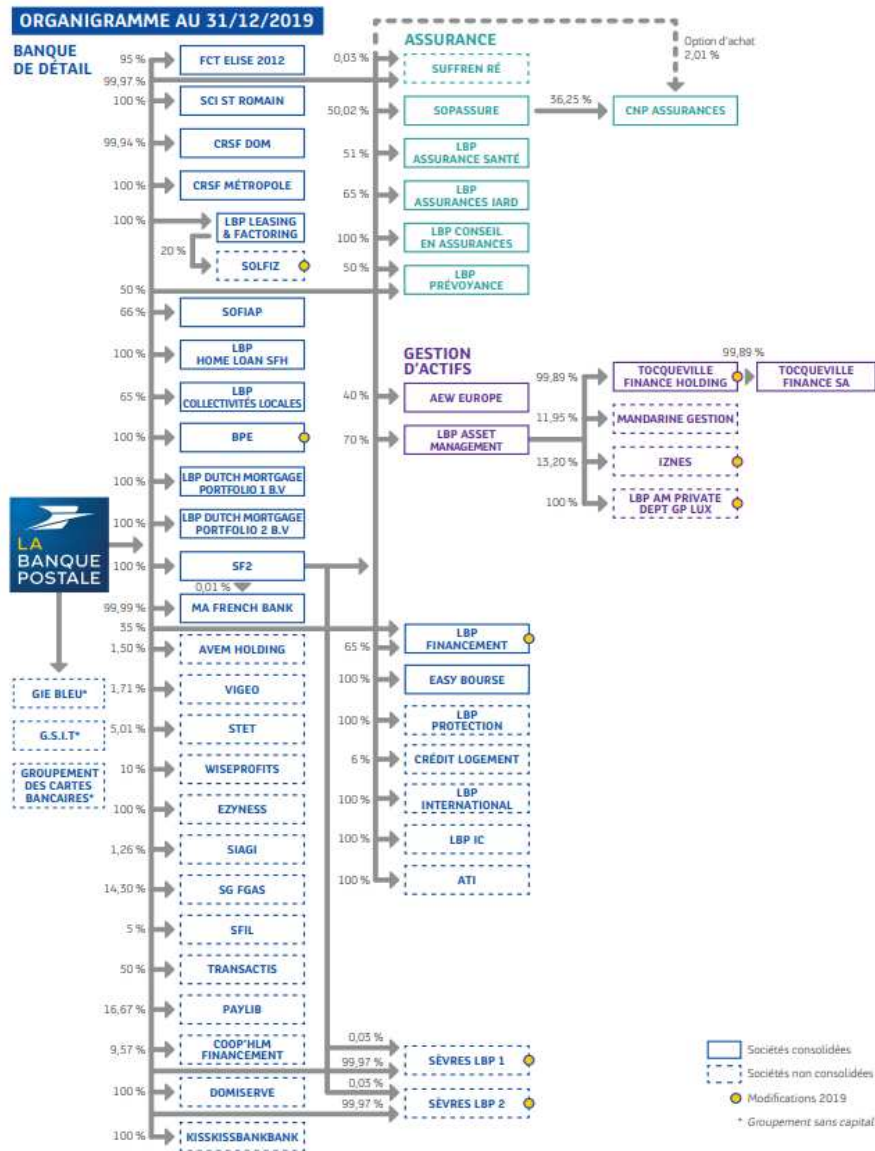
ORGANIGRAMME AU 31/12/2019

BANQUE DE DÉTAIL

95 % FCT ELISE 2012
99,97 %
100 % SCI ST ROMAIN
99,94 % CRSF DOM
100 % CRSF MÉTROPOLE
100 % LBP LEASING & FACTORING
20 % SOLFIZ
50 %
66 % SOFIAP
100 % LBP HOME LOAN SFH
65 % LBP COLLECTIVITÉS LOCALES
100 % BPE
100 % LBP DUTCH MORTGAGE PORTFOLIO 1 B.V
100 % LBP DUTCH MORTGAGE PORTFOLIO 2 B.V
100 % SF2
0,01 %
99,99 % MA FRENCH BANK
35 %
1,50 % AVEM HOLDING
1,71 % VIGEO
5,01 % STET
10 % WISEPROFITS
100 % EZYNESS
1,26 % SIAGI
14,30 % SG FGAS
5 % SFIL
50 % TRANSACTIS
16,67 % PAYLIB
9,57 % COOP'HLM FINANCEMENT
100 % DOMISERVE
100 % KISSKISSBANKBANK

LA BANQUE POSTALE

GIE BLEU*
G.S.I.T*
GROUPEMENT DES CARTES BANCAIRES*

ASSURANCE

0,03 % SUFFREN RÉ
50,02 % SOPASSURE
36,25 % CNP ASSURANCES
Option d'achat 2,01 %
51 % LBP ASSURANCE SANTÉ
65 % LBP ASSURANCES IARD
100 % LBP CONSEIL EN ASSURANCES
50 % LBP PRÉVOYANCE

GESTION D'ACTIFS

40 % AEW EUROPE
70 % LBP ASSET MANAGEMENT
99,89 % TOCQUEVILLE FINANCE HOLDING
99,89 % TOCQUEVILLE FINANCE SA
11,95 % MANDARINE GESTION
13,20 % IZNES
100 % LBP AM PRIVATE DEPT GP LUX

65 % LBP FINANCEMENT
100 % EASY BOURSE
100 % LBP PROTECTION
6 % CRÉDIT LOGEMENT
100 % LBP INTERNATIONAL
100 % LBP IC
100 % ATI

0,03 %
99,97 % SÈVRES LBP 1
0,03 %
99,97 % SÈVRES LBP 2

Sociétés consolidées
Sociétés non consolidées
Modifications 2019
* Groupement sans capital